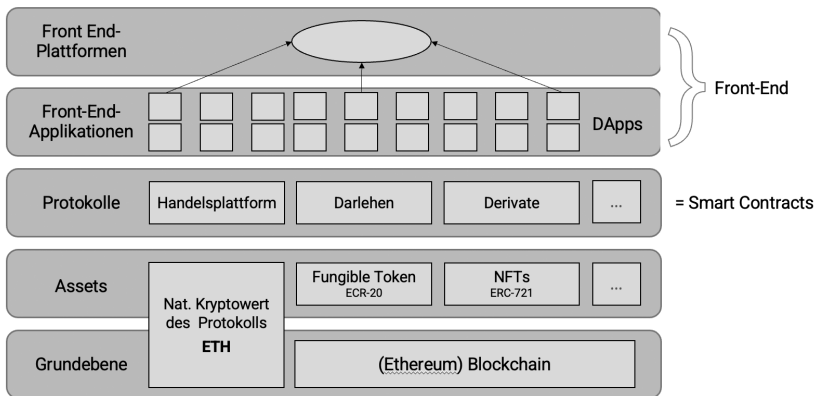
Front End-Plattformen

Front-End-Applikationen

DApps

Front-End

Protokolle

Handelsplattform

Darlehen

Derivate

...

= Smart Contracts

Assets

Nat. Kryptowert des Protokolls

ETH

Fungible Token
ECR-20

NFTs
ERC-721

...

Grundebene

(Ethereum) Blockchain